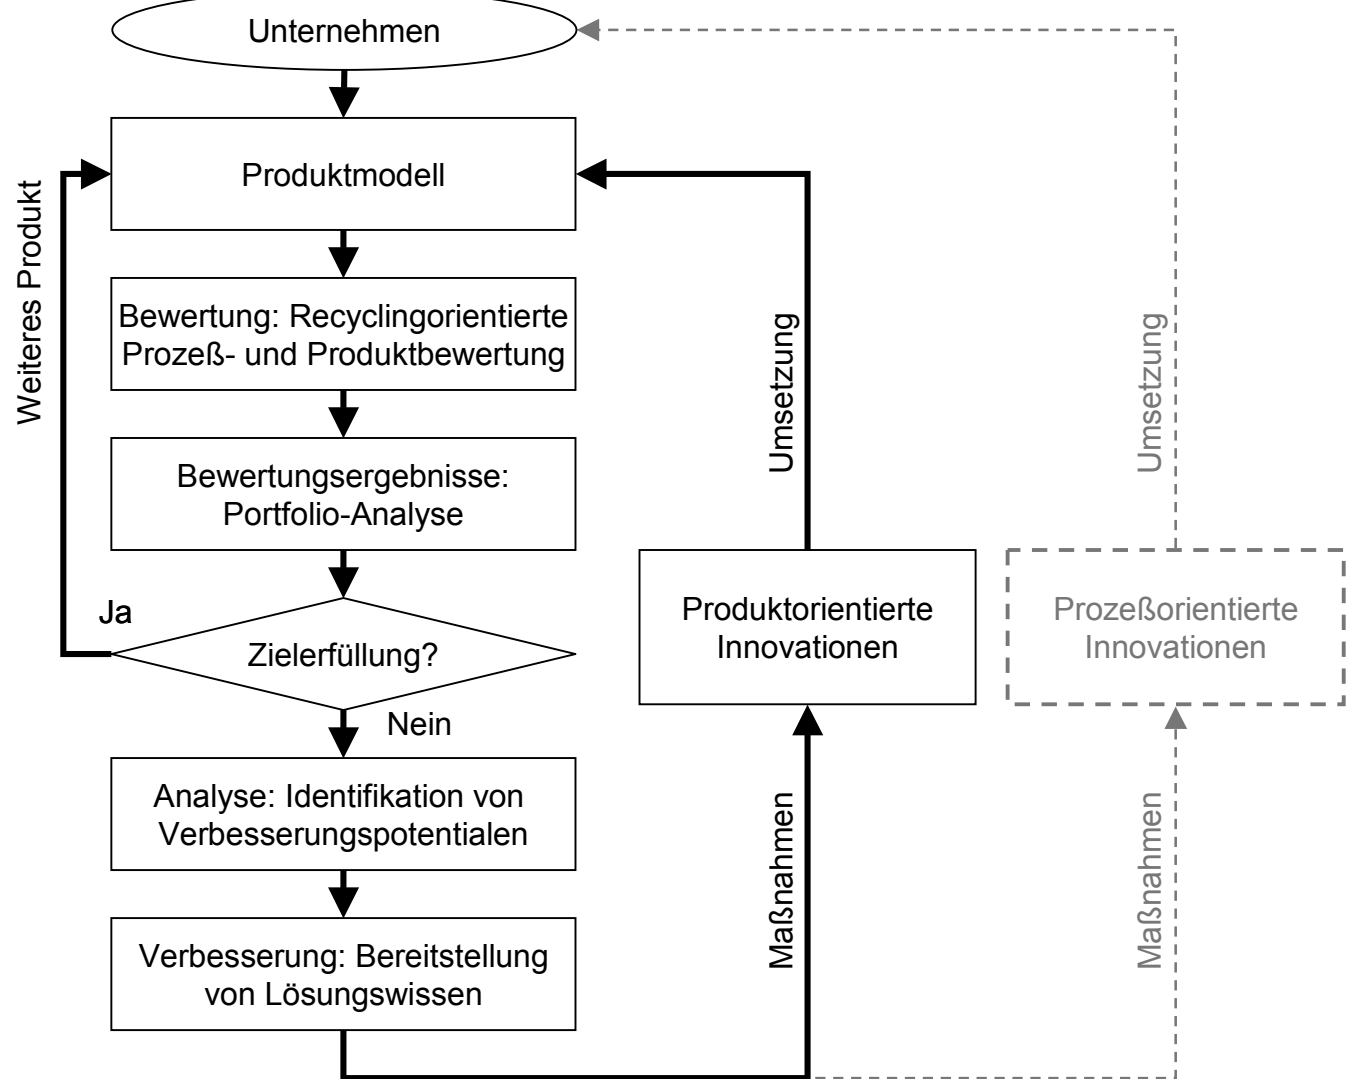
Unternehmen

Produktmodell

Bewertung: Recyclingorientierte Prozeß- und Produktbewertung

Bewertungsergebnisse: Portfolio-Analyse

Zielerfüllung?

Ja

Nein

Weiteres Produkt

Analyse: Identifikation von Verbesserungspotentialen

Verbesserung: Bereitstellung von Lösungswissen

Umsetzung

Produktorientierte Innovationen

Maßnahmen

Umsetzung

Prozeßorientierte Innovationen

Maßnahmen